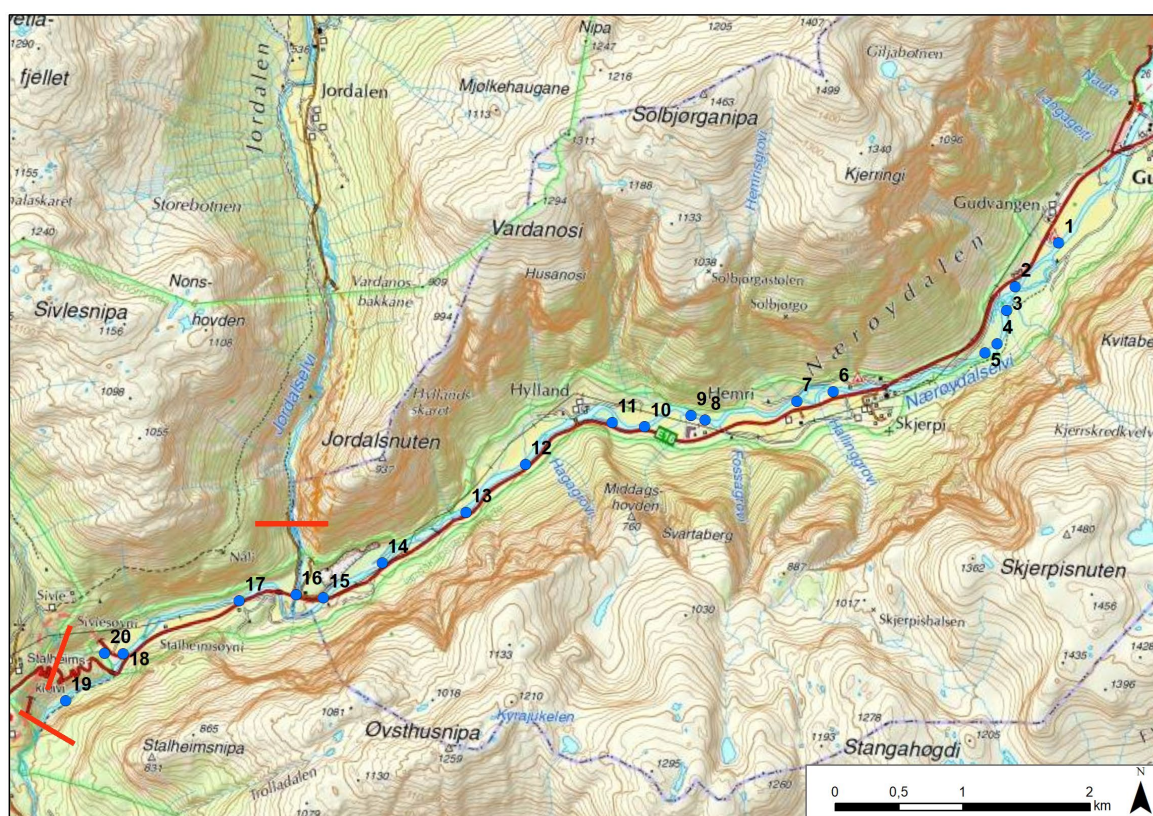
etla-
1290
fjellet
Jordalen
536
Jordalen
Nipa
1247
1216
1205
1407
Giljabotnen
1499
Mjølkehaugane
1113
1463
Solbjørganipa
Nauta
Laegagrovi
1311
1096
1340
Kjerringi
Gudvangen
Gu
1155
alaskaret
Storebotnen
1188
1133
Hemrisgrovi
1294
Vardanosi
1240
Husanosi
1038
Solbjørgastolen
Solbjørgo
Nærøydalen
Nons-
hovden
Vardanos-
bakkane
909
Sivlesnipa
1156
1108
994
Jordalselvi
Hyllands-
skaret
Hylland
Hemri
Nærøydalselvi
Kvitabe
1098
1055
Jordalsnuten
937
Hagagrovi
Middags-
hovden
760
Svartaberg
Fossagrovi
Hallingrovi
Skjerpi
Kjerrskredkvelv
1480
1362
Skjerpisnuten
1456
Nål
887
Sivle
Sivlesøyni
Stalheimsøyni
1030
1017
Skjerpishalsen
Stalheims
Kleivi
1133
1435
1428
1396
865
1018
1210
Kyrajukelen
1081
1259
1278
Stalheimsnipa
831
Øvsthusnipa
1193
Stangahøgdi
1205
Trolladalen
1130
1295
1260
1079
E16
1
2
3
4
5
6
7
8
9
10
11
12
13
14
15
16
17
18
19
20
0
0,5
1
2
km
N